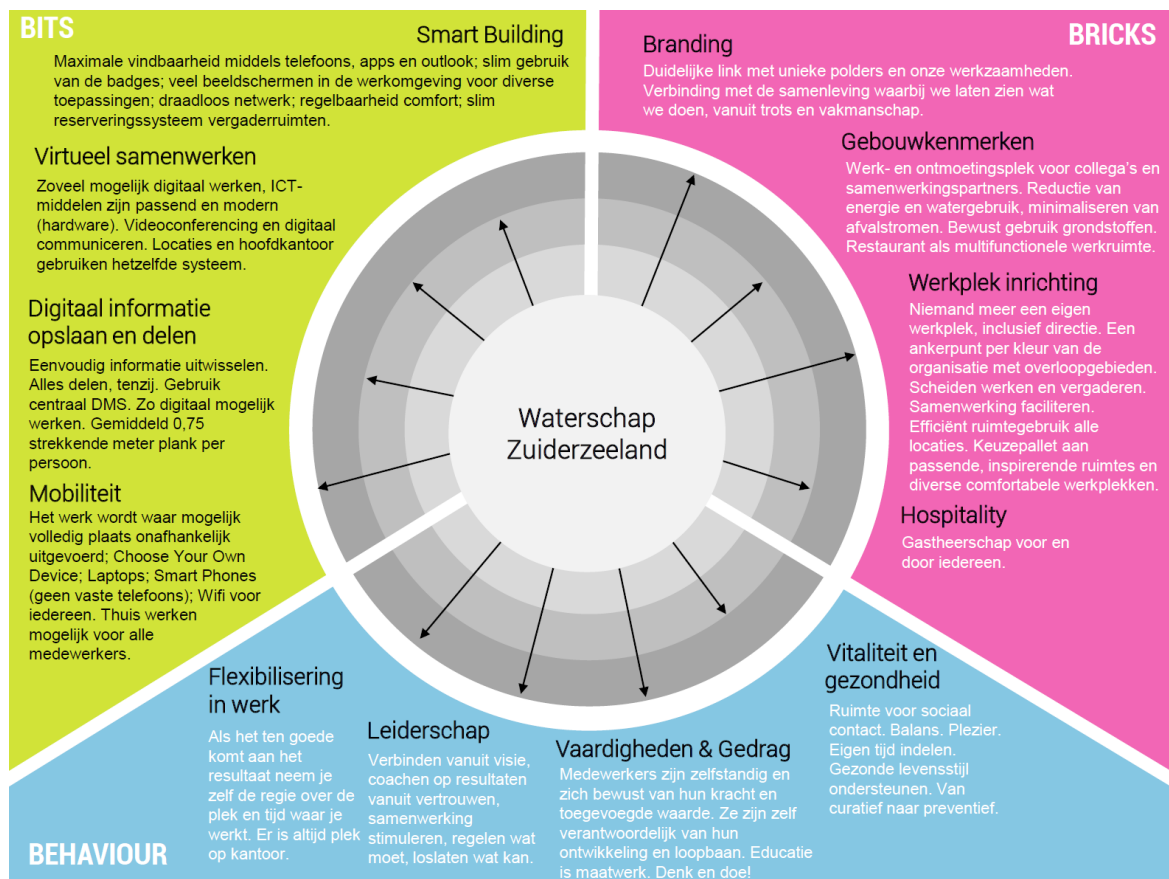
BITS

Smart Building

Maximale vindbaarheid middels telefoons, apps en outlook; slim gebruik van de badges; veel beeldschermen in de werkomgeving voor diverse toepassingen; draadloos netwerk; regelbaarheid comfort; slim reserveringssysteem vergaderruimten.

Virtueel samenwerken

Zoveel mogelijk digitaal werken, ICT-middelen zijn passend en modern (hardware). Videoconferencing en digitaal communiceren. Locaties en hoofdkantoor gebruiken hetzelfde systeem.

Digitaal informatie opslaan en delen

Eenvoudig informatie uitwisselen. Alles delen, tenzij. Gebruik centraal DMS. Zo digitaal mogelijk werken. Gemiddeld 0,75 strekkende meter plank per persoon.

Mobiliteit

Het werk wordt waar mogelijk volledig plaats onafhankelijk uitgevoerd; Choose Your Own Device; Laptops; Smart Phones (geen vaste telefoons); Wifi voor iedereen. Thuis werken mogelijk voor alle medewerkers.

BRICKS

Branding

Duidelijke link met unieke polders en onze werkzaamheden. Verbinding met de samenleving waarbij we laten zien wat we doen, vanuit trots en vakmanschap.

Gebouwkenmerken

Werk- en ontmoetingsplek voor collega's en samenwerkingspartners. Reductie van energie en watergebruik, minimaliseren van afvalstromen. Bewust gebruik grondstoffen. Restaurant als multifunctionele werkruimte.

Werkplek inrichting

Niemand meer een eigen werkplek, inclusief directie. Een ankerpunt per kleur van de organisatie met overloopgebieden. Scheiden werken en vergaderen. Samenwerking faciliteren. Efficiënt ruimtegebruik alle locaties. Keuzepallet aan passende, inspirerende ruimtes en diverse comfortabele werkplekken.

Hospitality

Gastheerschap voor en door iedereen.

Waterschap Zuiderzeeland

Flexibilisering in werk

Als het ten goede komt aan het resultaat neem je zelf de regie over de plek en tijd waar je werkt. Er is altijd plek op kantoor.

Leiderschap

Verbinden vanuit visie, coachen op resultaten vanuit vertrouwen, samenwerking stimuleren, regelen wat moet, loslaten wat kan.

Vaardigheden & Gedrag

Medewerkers zijn zelfstandig en zich bewust van hun kracht en toegevoegde waarde. Ze zijn zelf verantwoordelijk van hun ontwikkeling en loopbaan. Educatie is maatwerk. Denk en doe!

Vitaliteit en gezondheid

Ruimte voor sociaal contact. Balans. Plezier. Eigen tijd indelen. Gezonde levensstijl ondersteunen. Van curatief naar preventief.

BEHAVIOUR